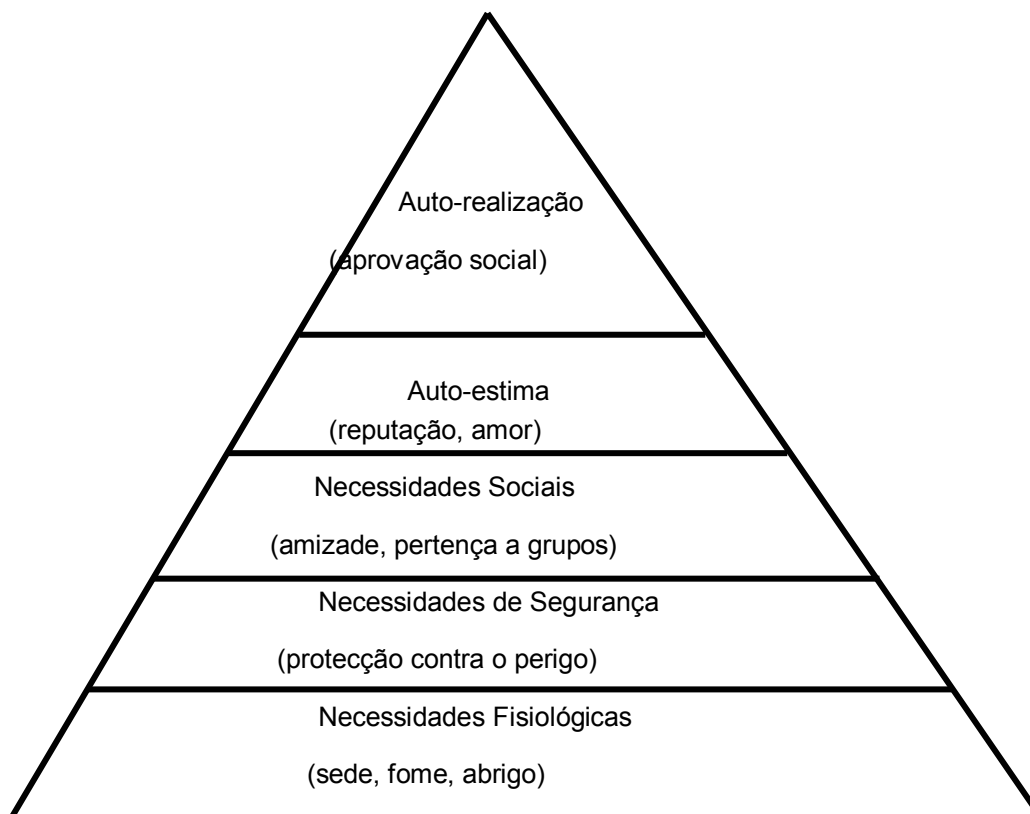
Auto-realização
(aprovação social)

Auto-estima
(reputação, amor)

Necessidades Sociais
(amizade, pertença a grupos)

Necessidades de Segurança
(protecção contra o perigo)

Necessidades Fisiológicas
(sede, fome, abrigo)